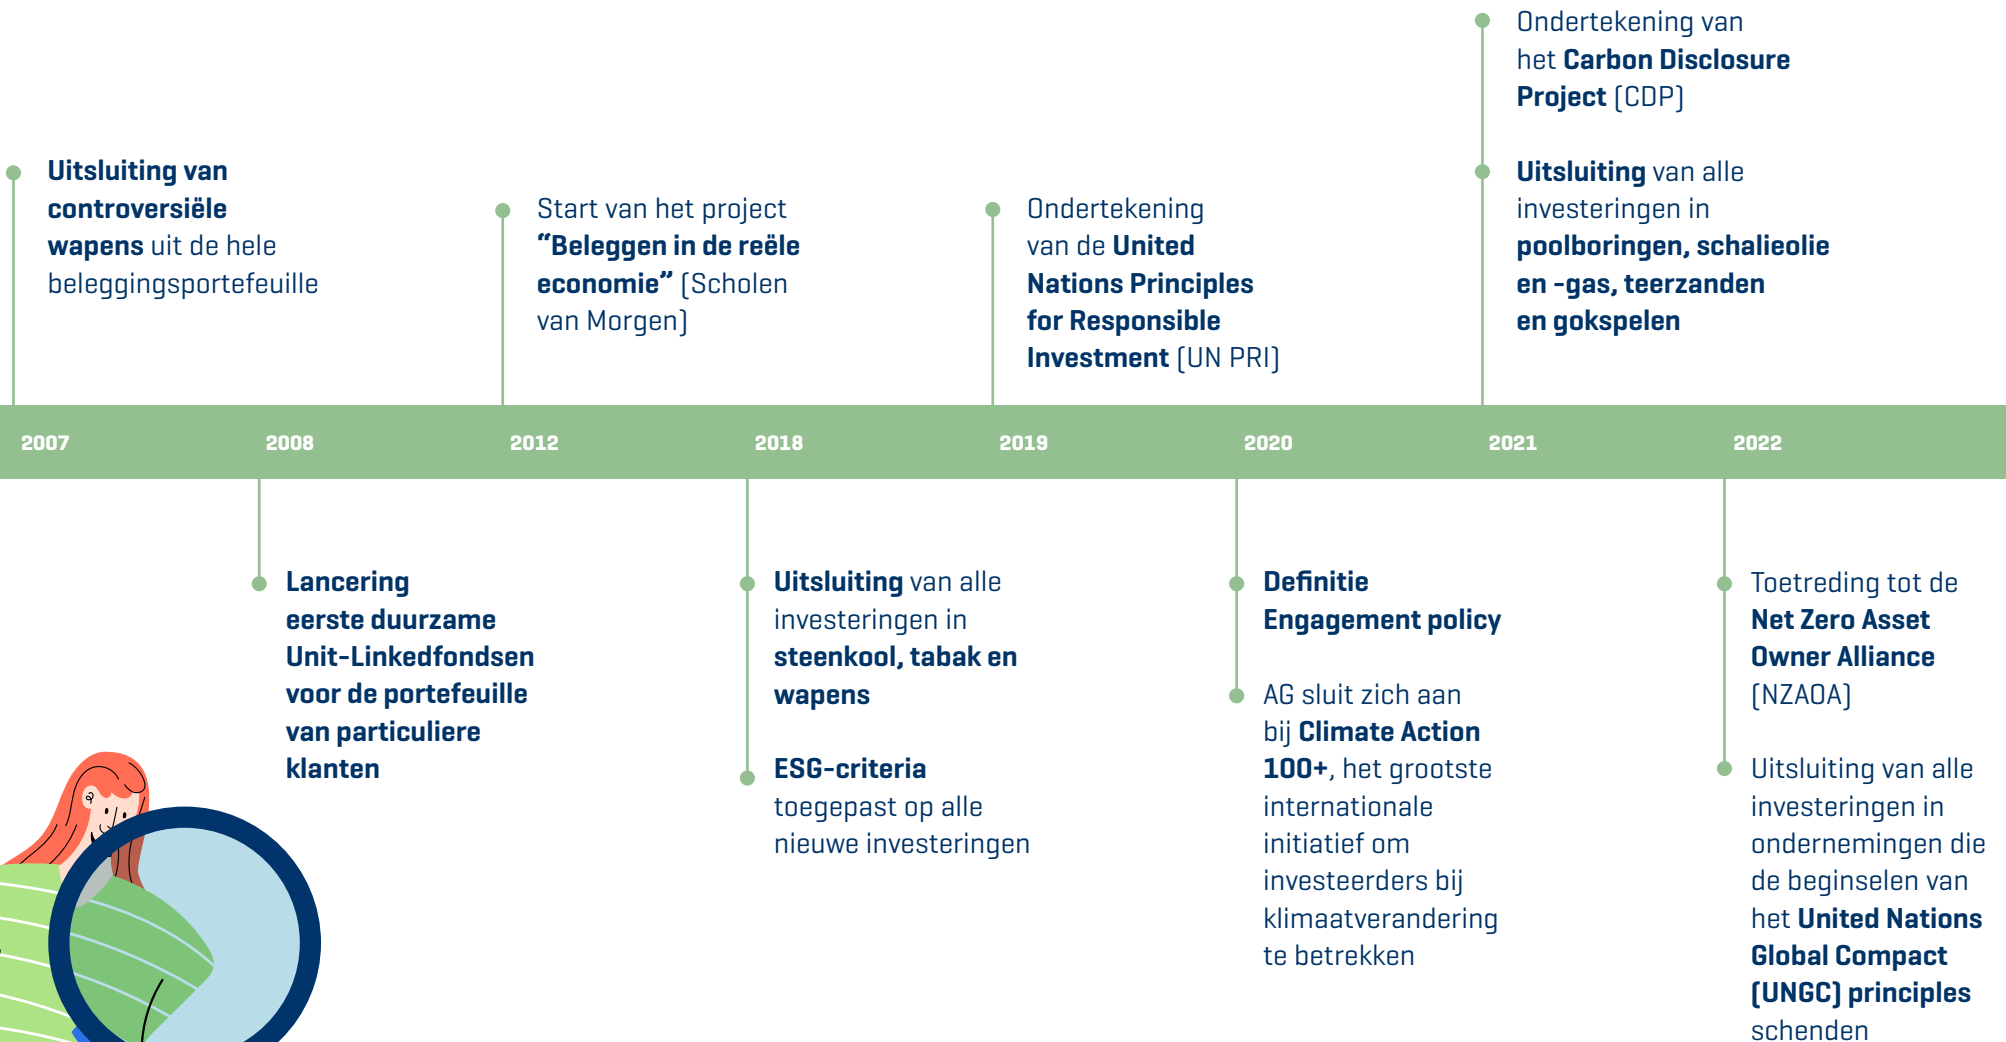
Uitsluiting van controversiële wapens uit de hele beleggingsportefeuille

Start van het project “Beleggen in de reële economie” (Scholen van Morgen)

Ondertekening van de United Nations Principles for Responsible Investment (UN PRI)

Ondertekening van het Carbon Disclosure Project (CDP)

Uitsluiting van alle investeringen in poolboringen, schalieolie en -gas, teerzanden en gokspelen

2007 2008 2012 2018 2019 2020 2021 2022

Lancering eerste duurzame Unit-Linkedfondsen voor de portefeuille van particuliere klanten

Uitsluiting van alle investeringen in steenkool, tabak en wapens

ESG-criteria toegepast op alle nieuwe investeringen

Definitie Engagement policy

AG sluit zich aan bij Climate Action 100+, het grootste internationale initiatief om investeerders bij klimaatverandering te betrekken

Toetreding tot de Net Zero Asset Owner Alliance (NZAOA)

Uitsluiting van alle investeringen in ondernemingen die de beginselen van het United Nations Global Compact (UNGC) principles schenden